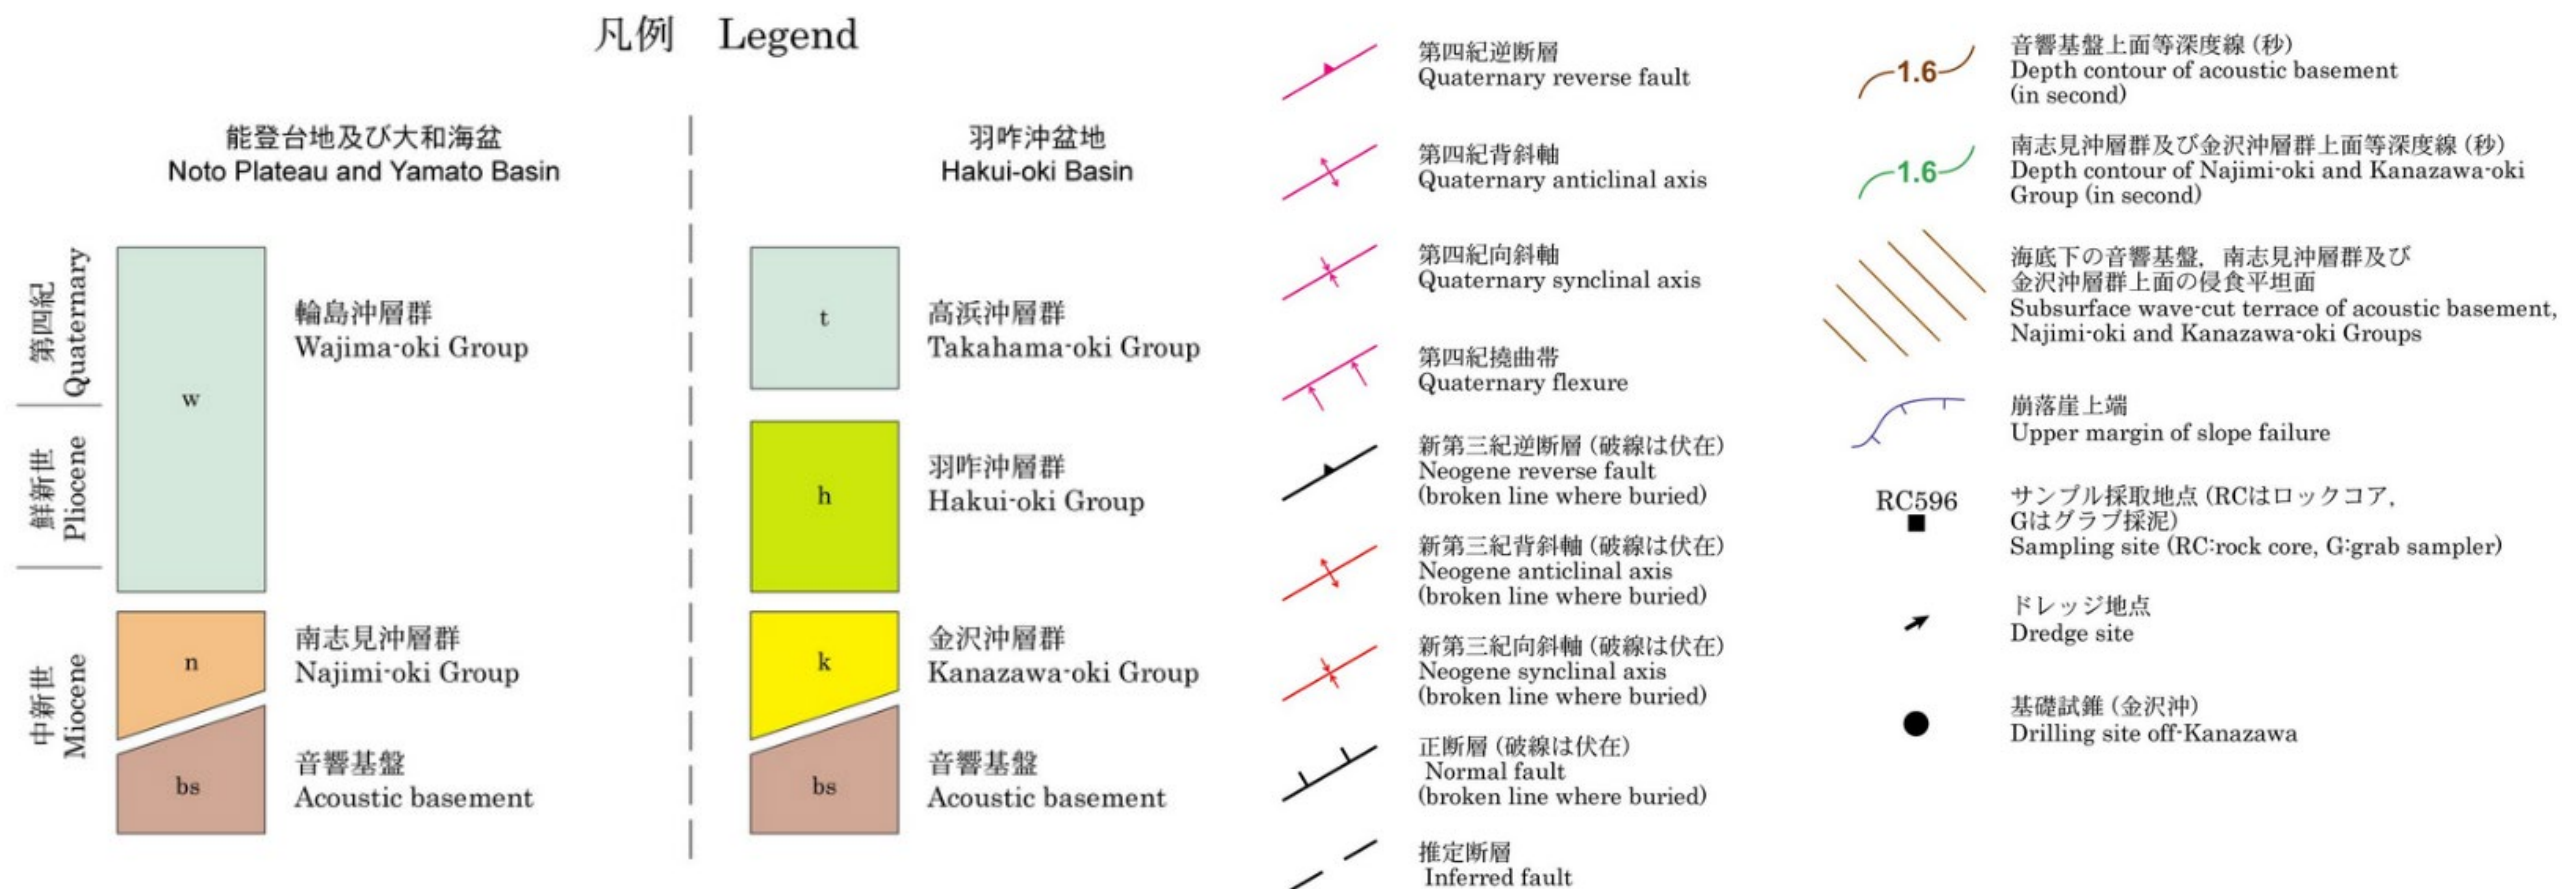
凡例 Legend

能登台地及び大和海盆
Noto Plateau and Yamato Basin

第四紀 Quaternary

鮮新世 Pliocene

中新世 Miocene

w

輪島沖層群
Wajima-oki Group

n

南志見沖層群
Najimi-oki Group

bs

音響基盤
Acoustic basement

羽咋沖盆地
Hakui-oki Basin

t

高浜沖層群
Takahama-oki Group

h

羽咋沖層群
Hakui-oki Group

k

金沢沖層群
Kanazawa-oki Group

bs

音響基盤
Acoustic basement

第四紀逆断層
Quaternary reverse fault

第四紀背斜軸
Quaternary anticlinal axis

第四紀向斜軸
Quaternary synclinal axis

第四紀撓曲帯
Quaternary flexure

新第三紀逆断層（破線は伏在）
Neogene reverse fault
(broken line where buried)

新第三紀背斜軸（破線は伏在）
Neogene anticlinal axis
(broken line where buried)

新第三紀向斜軸（破線は伏在）
Neogene synclinal axis
(broken line where buried)

正断層（破線は伏在）
Normal fault
(broken line where buried)

推定断層
Inferred fault

1.6

音響基盤上面等深度線（秒）
Depth contour of acoustic basement
(in second)

1.6

南志見沖層群及び金沢沖層群上面等深度線（秒）
Depth contour of Najimi-oki and Kanazawa-oki Group (in second)

海底下の音響基盤，南志見沖層群及び金沢沖層群上面の侵食平坦面
Subsurface wave-cut terrace of acoustic basement, Najimi-oki and Kanazawa-oki Groups

崩落崖上端
Upper margin of slope failure

RC596

サンプル採取地点（RCはロックコア，Gはグラブ採泥）
Sampling site (RC:rock core, G:grab sampler)

ドレッジ地点
Dredge site

基礎試錐（金沢沖）
Drilling site off-Kanazawa